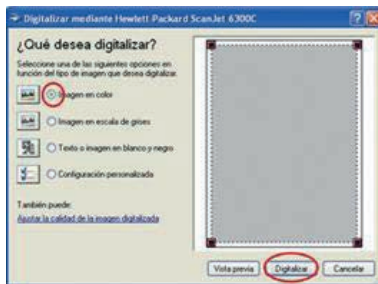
Digitalizar mediante Hewlett Packard ScanJet 6300C

¿Qué desea digitalizar?

Seleccione una de las siguientes opciones en función del tipo de imagen que desea digitalizar.

Imagen en color

Imagen en escala de grises

Texto o imagen en blanco y negro

Configuración personalizada

También puede:

Ajustar la calidad de la imagen digitalizada

Vista previa

Digitalizar

Cancelar